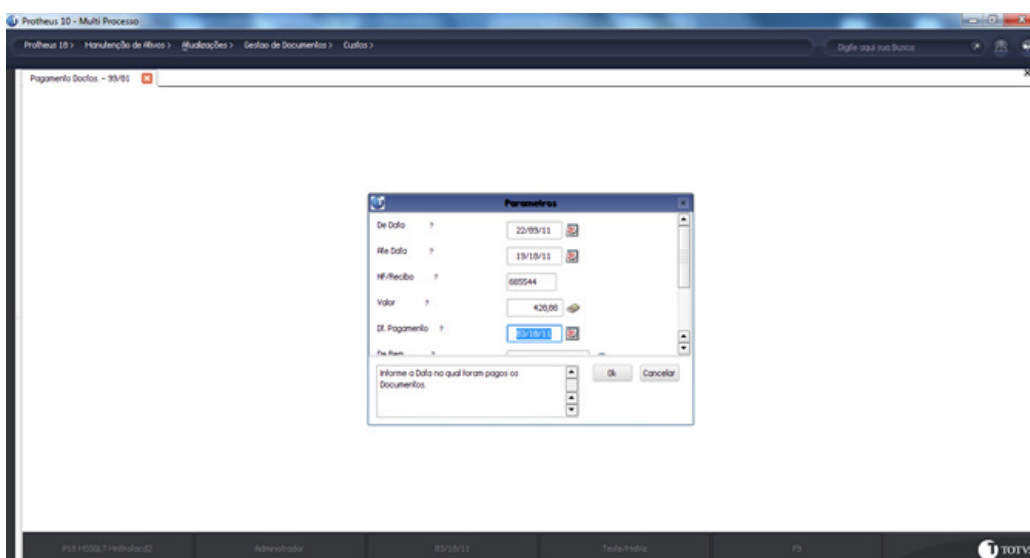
Protheus 10 - Multi Processo

Protheus 10 > Manutenção de Ativos > Atualizações > Gestao de Documentos > Custos >

Digite aqui sua Busca

Pagamento Doctos. - 99/01

Parametros

De Data ? 22/09/11

Ate Data ? 19/10/11

NF/Recibo ? 665544

Valor ? 420,00

Dt. Pagamento ? 03/10/11

De Item ?

Informe a Data na qual foram pagos os Documentos.

Ok

Cancelar

P10 HSSQL7 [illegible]

Administrador

03/10/11

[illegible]

F3

TOTVS